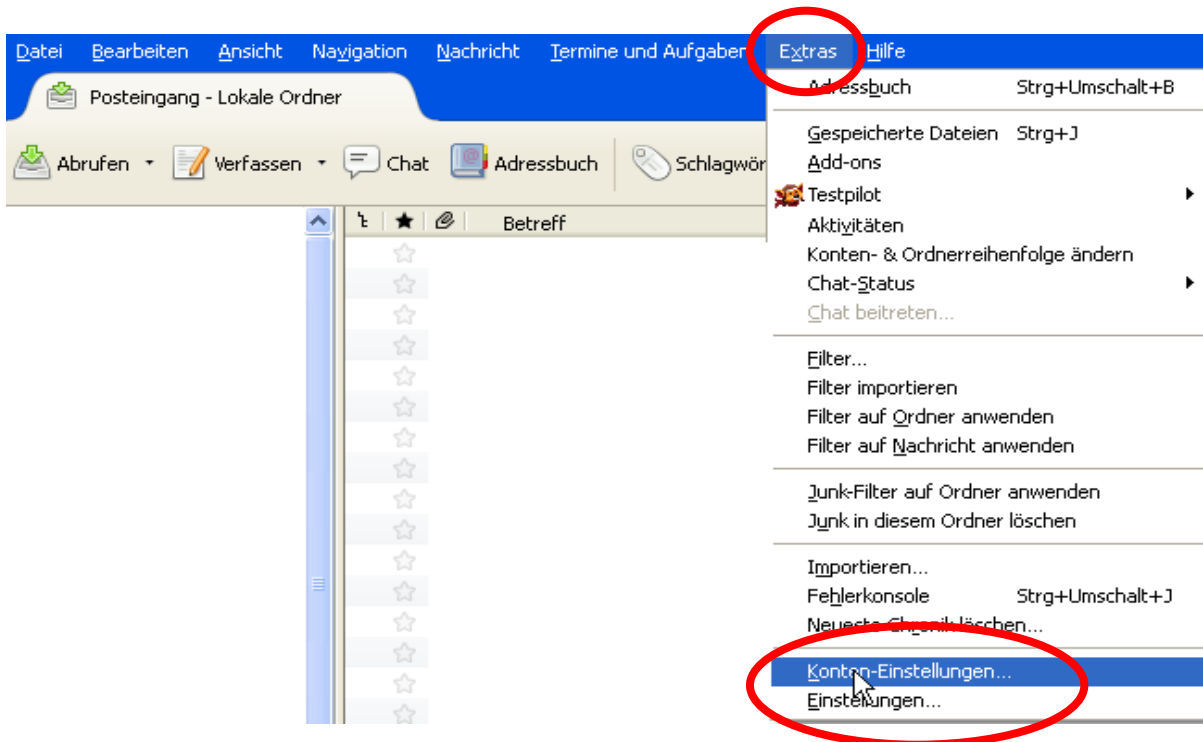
Datei Bearbeiten Ansicht Navigation Nachricht Termine und Aufgaben Extras Hilfe

Posteingang - Lokale Ordner

Abrufen Verfassen Chat Adressbuch Schlagwör

Betreff

Adressbuch Strg+Umschalt+B

Gespeicherte Dateien Strg+J
Add-ons
Testpilot
Aktivitäten
Konten- & Ordnerreihenfolge ändern
Chat-Status
Chat beitreten...

Filter...
Filter importieren
Filter auf Ordner anwenden
Filter auf Nachricht anwenden

Junk-Filter auf Ordner anwenden
Junk in diesem Ordner löschen

Importieren...
Fehlerkonsole Strg+Umschalt+J
Neueste Chronik löschen...

Konten-Einstellungen...
Einstellungen...